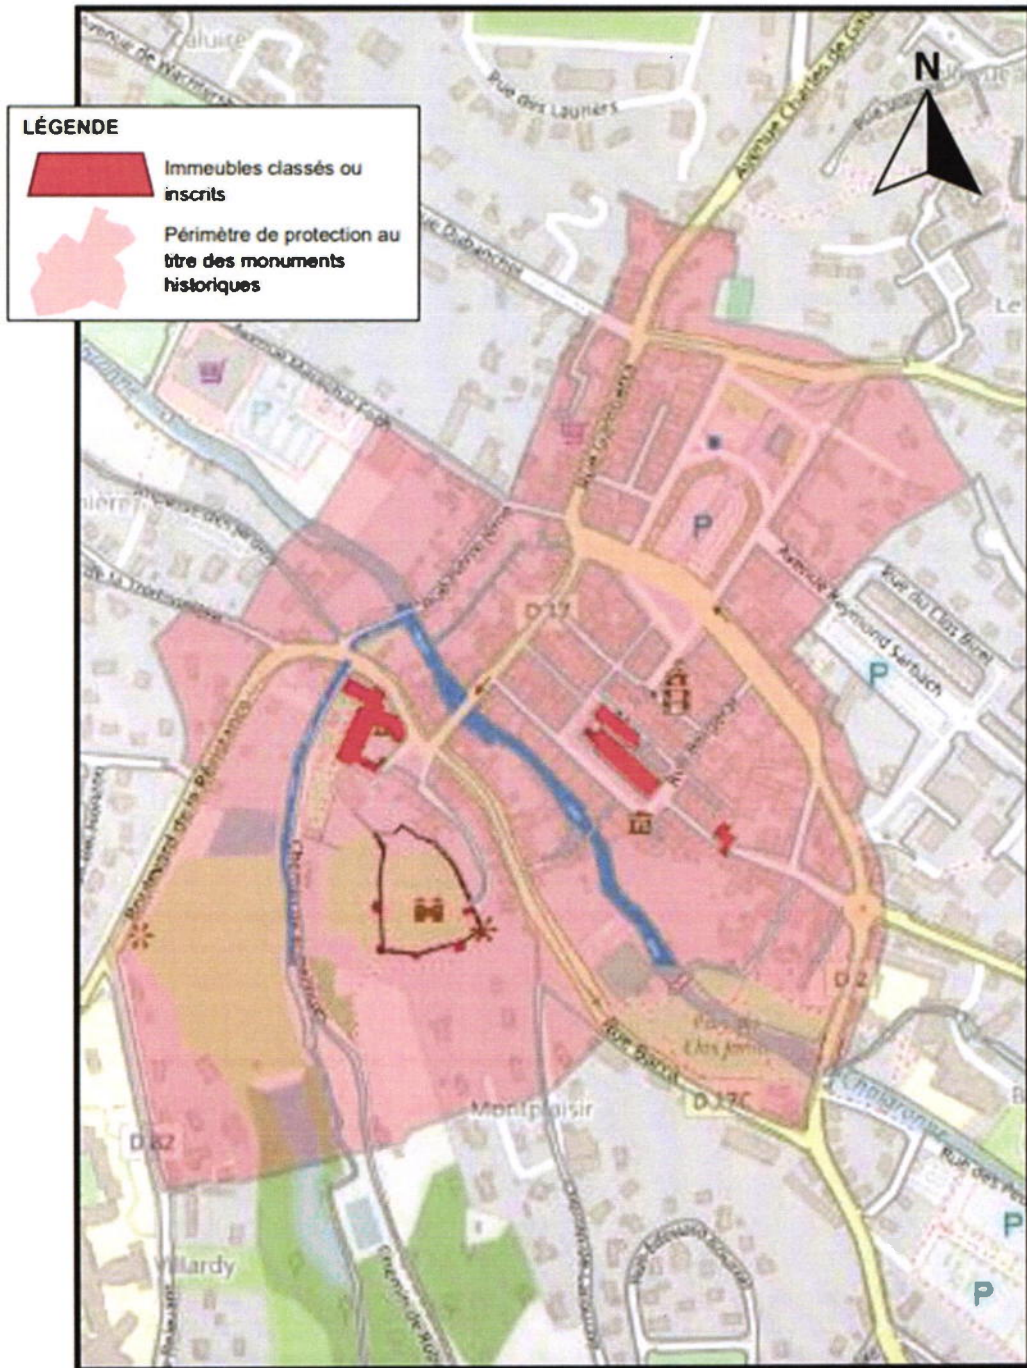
LÉGENDE

Immeubles classés ou inscrits

Périmètre de protection au titre des monuments historiques

N

Caluire

Avenue de Warnery

Rue des Lauriers

Avenue Charles de Gaulle

Rue Dubanchet

Avenue Maréchal Foch

Rue Gambetta

P

Avenue Raymond Sartoux

Rue du Clos Buret

P

D 17

Boulevard de la Résistance

Chemin de

D 2

Rue Barral

D 17C

Montplaisir

Chalaronne

D 82

Villardy

Chemin de

P

P

B

Le